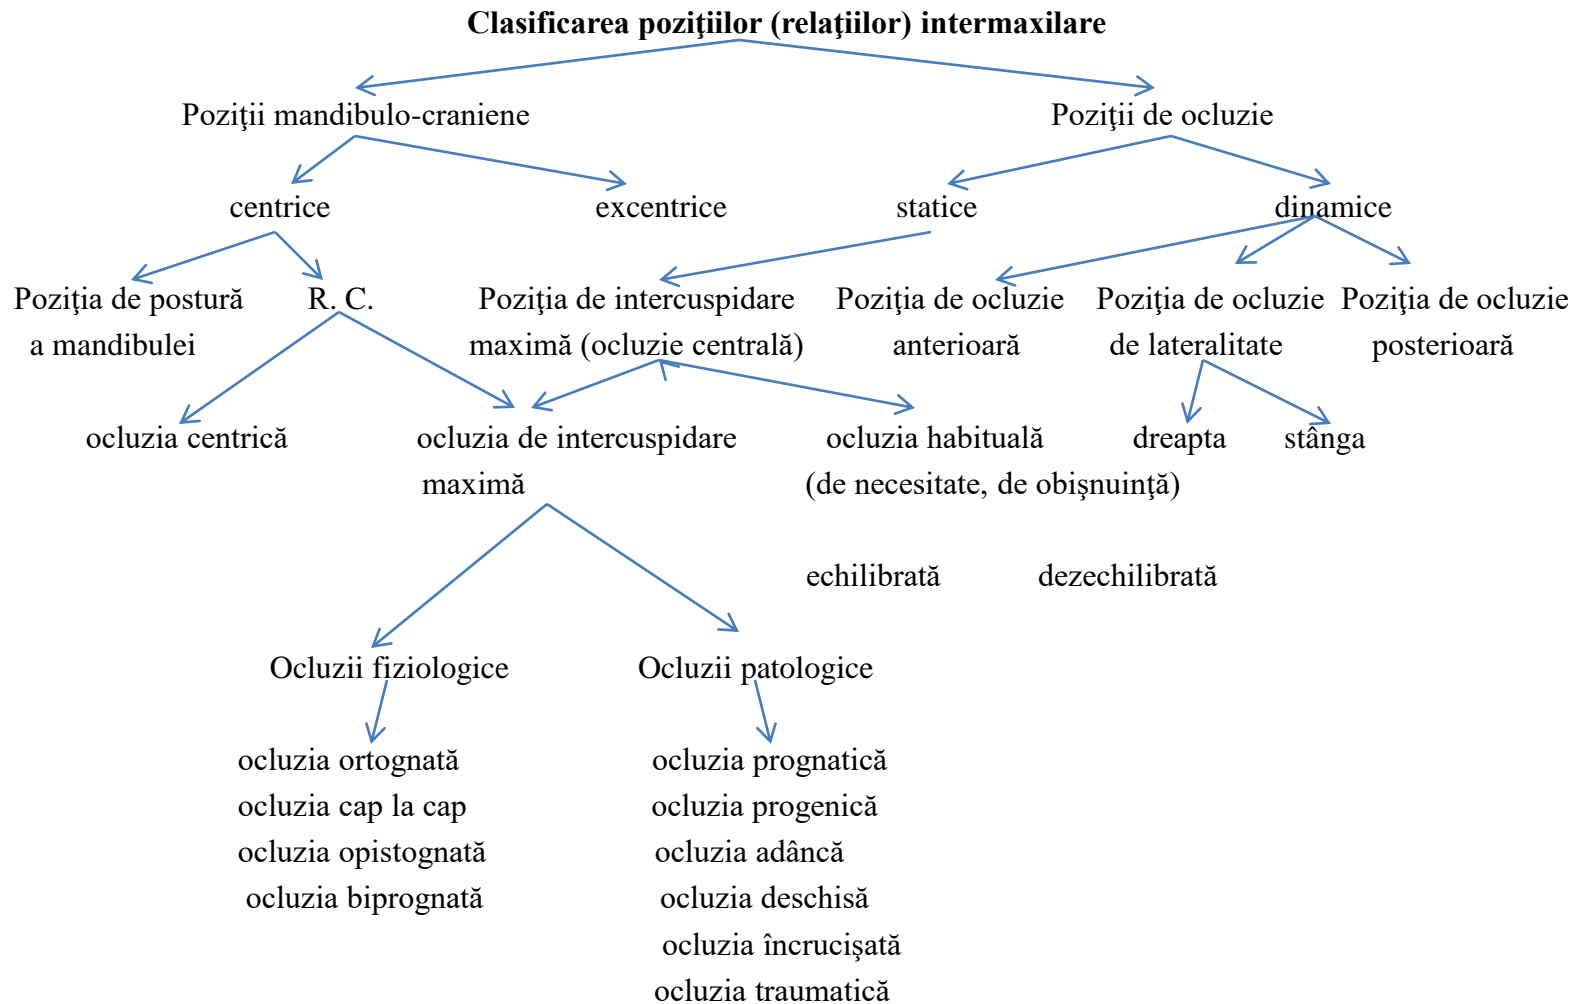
Clasificarea poziţiilor (relaţiilor) intermaxilare

Poziţii mandibulo-craniene

Poziţii de ocluzie

centrice

excentrice

statice

dinamice

Poziţia de postură a mandibulei

R. C.

Poziţia de intercuspidare maximă (ocluzie centrală)

Poziţia de ocluzie anterioară

Poziţia de ocluzie de lateralitate

Poziţia de ocluzie posterioară

ocluzia centrică

ocluzia de intercuspidare maximă

ocluzia habituală (de necesitate, de obişnuinţă)

dreapta

stânga

echilibrată

dezechilibrată

Ocluzii fiziologice

Ocluzii patologice

ocluzia ortognată
ocluzia cap la cap
ocluzia opistognată
ocluzia biprognată

ocluzia prognatică
ocluzia progenică
ocluzia adâncă
ocluzia deschisă
ocluzia încrucișată
ocluzia traumatică